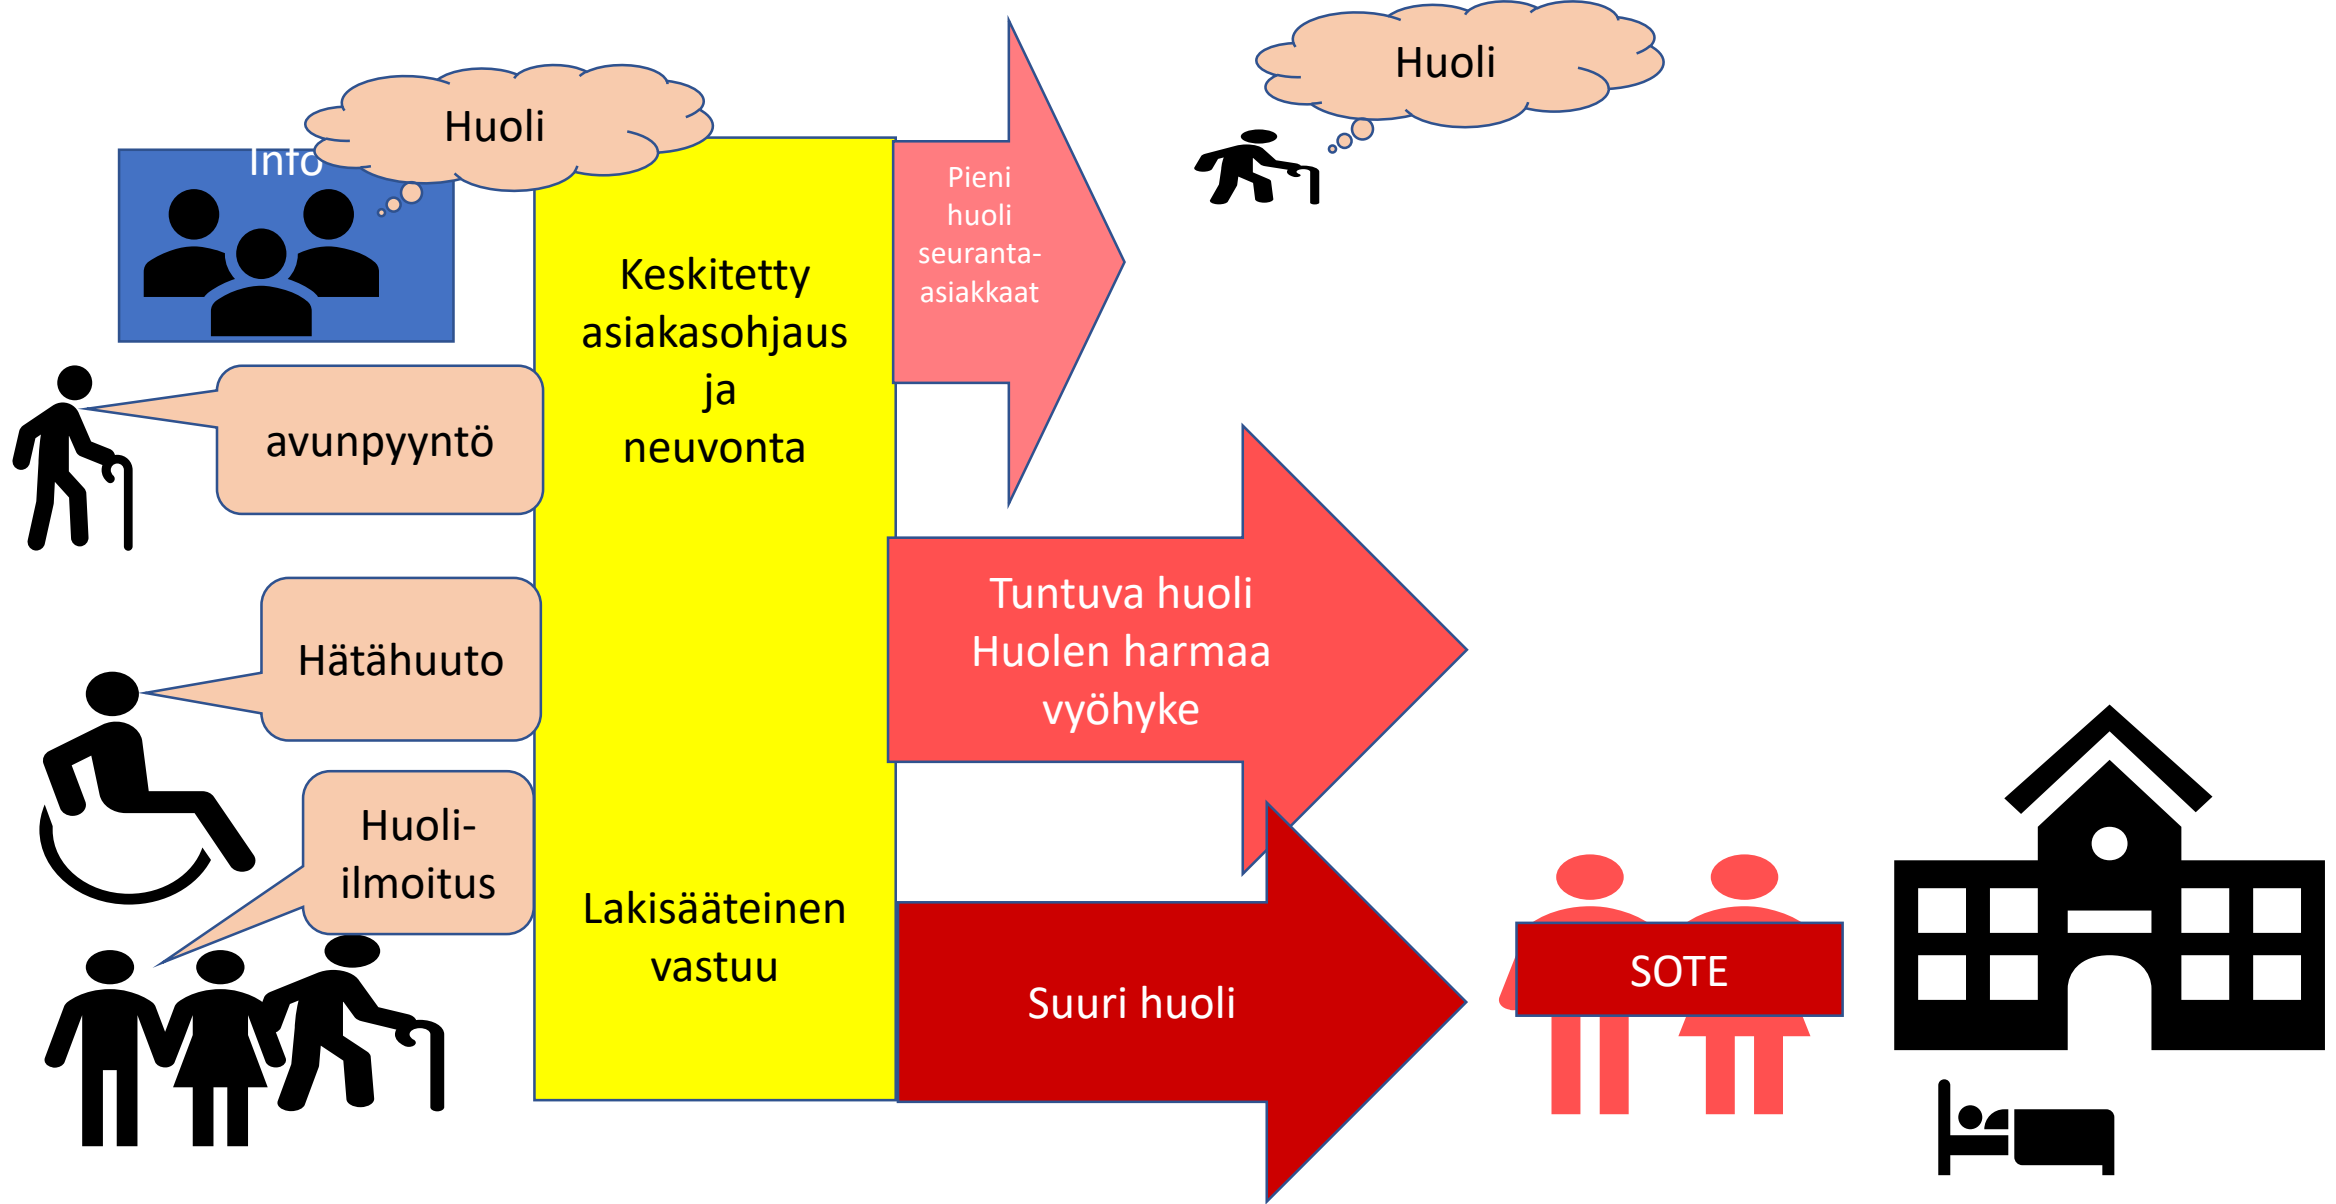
Huoli

Info

Huoli

Keskitetty asiakasohjaus ja neuvonta

Pieni huoli seuranta-asiakkaat

avunpyyntö

Hätähuuto

Tuntuva huoli Huolen harmaa vyöhyke

Huoli-ilmoitus

Lakisääteinen vastuu

Suuri huoli

SOTE